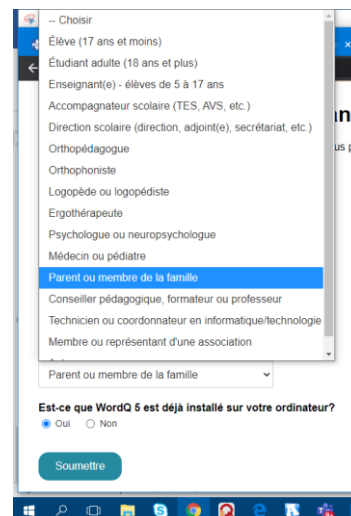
-- Choisir
Élève (17 ans et moins)
Étudiant adulte (18 ans et plus)
Enseignant(e) - élèves de 5 à 17 ans
Accompagnateur scolaire (TES, AVS, etc.)
Direction scolaire (direction, adjoint(e), secrétariat, etc.)
Orthopédagogue
Orthophoniste
Logopède ou logopédiste
Ergothérapeute
Psychologue ou neuropsychologue
Médecin ou pédiatre
Parent ou membre de la famille
Conseiller pédagogique, formateur ou professeur
Technicien ou coordonnateur en informatique/technologie
Membre ou représentant d'une association

Parent ou membre de la famille

Est-ce que WordQ 5 est déjà installé sur votre ordinateur?
Oui Non

Soumettre